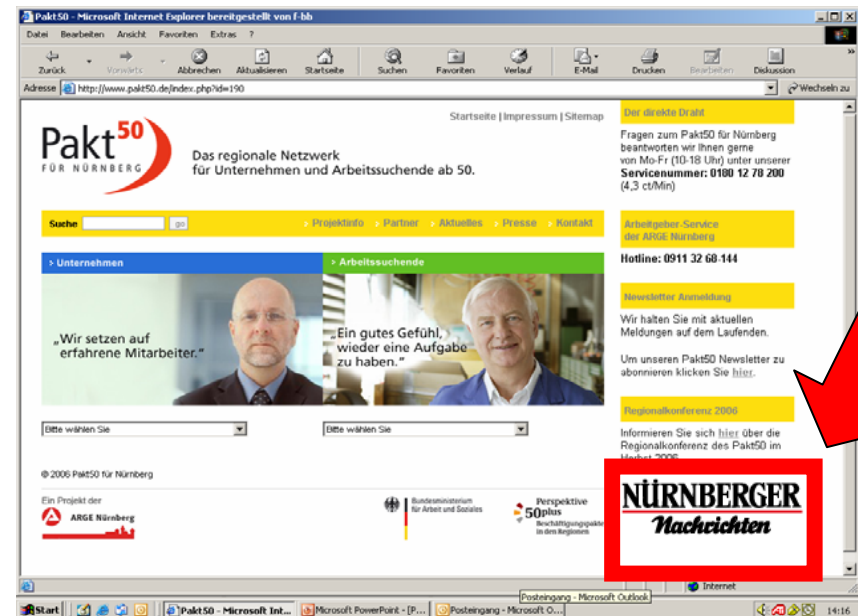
Pakt50 - Microsoft Internet Explorer bereitgestellt von f-bb

Datei Bearbeiten Ansicht Favoriten Extras ?

Zurück Vorwärts Abbrechen Aktualisieren Startseite Suchen Favoriten Verlauf E-Mail Drucken Bearbeiten Diskussion

Adresse http://www.pakt50.de/index.php?id=190

Wechseln zu

Startseite | Impressum | Sitemap

Pakt50 FÜR NÜRNBERG

Das regionale Netzwerk für Unternehmen und Arbeitssuchende ab 50.

Suche go

Projektinfo Partner Aktuelles Presse Kontakt

Unternehmen

„Wir setzen auf erfahrene Mitarbeiter."

Arbeitssuchende

„Ein gutes Gefühl, wieder eine Aufgabe zu haben."

Bitte wählen Sie

Bitte wählen Sie

© 2006 Pakt50 für Nürnberg

Ein Projekt der ARGE Nürnberg

Bundesministerium für Arbeit und Soziales

Perspektive 50plus Beschäftigungspakte in den Regionen

Der direkte Draht

Fragen zum Pakt50 für Nürnberg beantworten wir Ihnen gerne von Mo-Fr (10-18 Uhr) unter unserer Servicenummer: 0180 12 78 200 (4,3 ct/Min)

Arbeitgeber-Service der ARGE Nürnberg

Hotline: 0911 32 68-144

Newsletter Anmeldung

Wir halten Sie mit aktuellen Meldungen auf dem Laufenden.

Um unseren Pakt50 Newsletter zu abonnieren klicken Sie hier.

Regionalkonferenz 2006

Informieren Sie sich hier über die Regionalkonferenz des Pakt50 im Herbst 2006

NÜRNBERGER Nachrichten

Internet

Posteingang - Microsoft Outlook

Start Pakt50 - Microsoft Int... Microsoft PowerPoint - [P... Posteingang - Microsoft O... 14:16